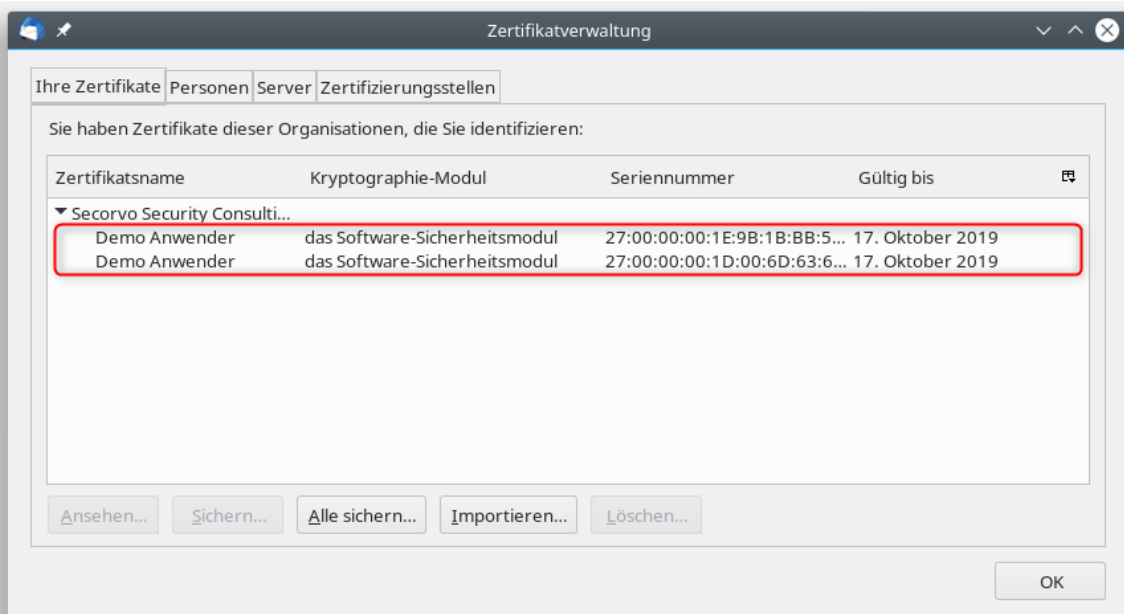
Zertifikatverwaltung

Ihre Zertifikate | Personen | Server | Zertifizierungsstellen

Sie haben Zertifikate dieser Organisationen, die Sie identifizieren:

| Zertifikatsname | Kryptographie-Modul | Seriennummer | Gültig bis |
|---|---|---|---|
| ▾ Secorvo Security Consulti... | | | |
| Demo Anwender | das Software-Sicherheitsmodul | 27:00:00:00:1E:9B:1B:BB:5... | 17. Oktober 2019 |
| Demo Anwender | das Software-Sicherheitsmodul | 27:00:00:00:1D:00:6D:63:6... | 17. Oktober 2019 |

Ansehen... Sichern... Alle sichern... Importieren... Löschen...

OK